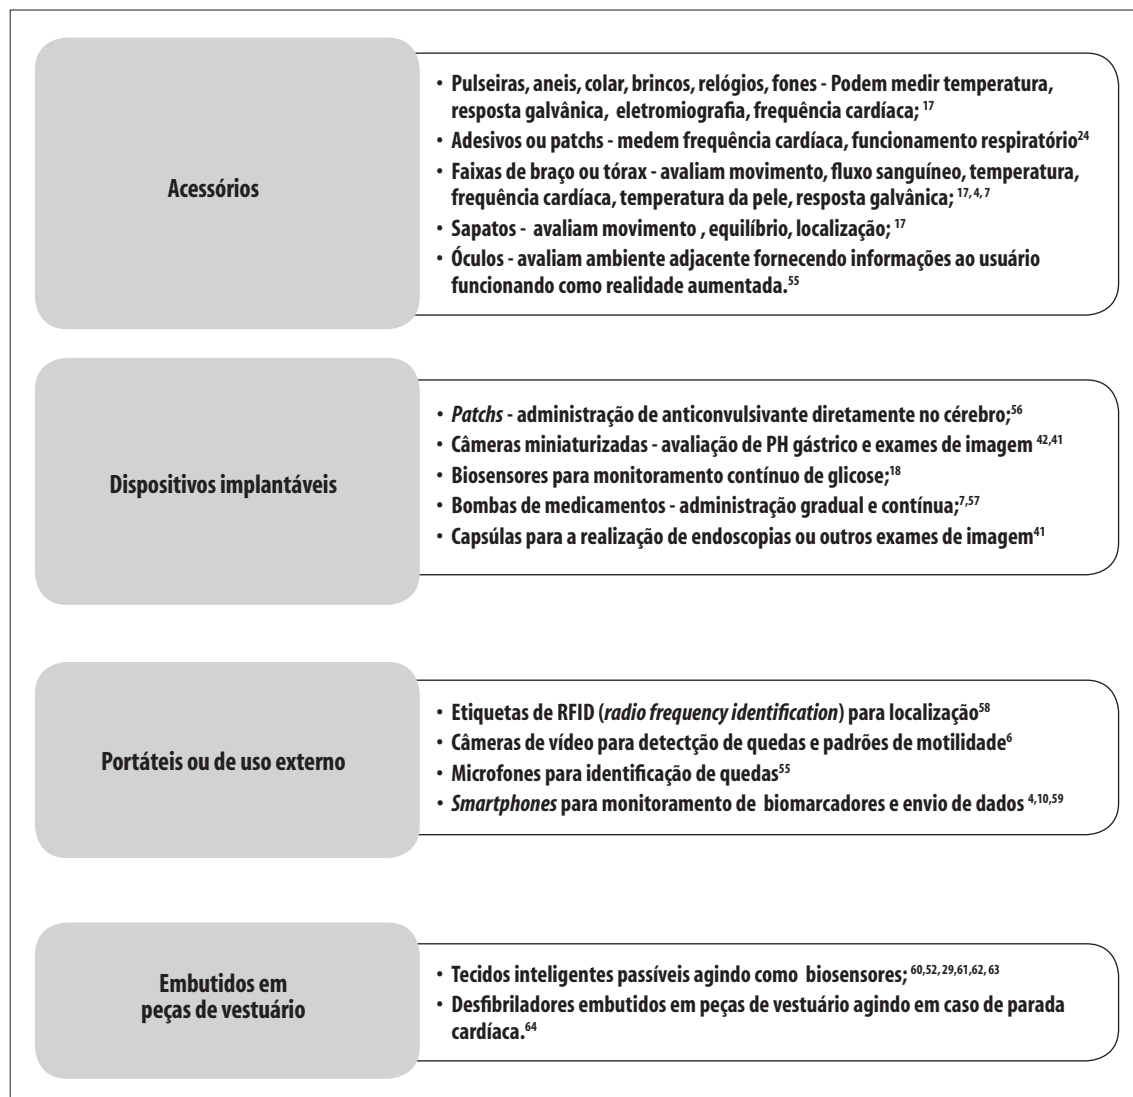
Acessórios

• Pulseiras, aneis, colar, brincos, relógios, fones - Podem medir temperatura, resposta galvânica, eletromiografia, frequência cardíaca; $^{17}$
• Adesivos ou patchs - medem frequência cardíaca, funcionamento respiratório$^{24}$
• Faixas de braço ou tórax - avaliam movimento, fluxo sanguíneo, temperatura, frequência cardíaca, temperatura da pele, resposta galvânica; $^{17, 4, 7}$
• Sapatos - avaliam movimento , equilíbrio, localização; $^{17}$
• Óculos - avaliam ambiente adjacente fornecendo informações ao usuário funcionando como realidade aumentada.$^{55}$

Dispositivos implantáveis

• *Patchs* - administração de anticonvulsivante diretamente no cérebro;$^{56}$
• Câmeras miniaturizadas - avaliação de PH gástrico e exames de imagem $^{42,41}$
• Biosensores para monitoramento contínuo de glicose;$^{18}$
• Bombas de medicamentos - administração gradual e contínua;$^{7,57}$
• Capsúlas para a realização de endoscopias ou outros exames de imagem$^{41}$

Portáteis ou de uso externo

• Etiquetas de RFID (*radio frequency identification*) para localização$^{58}$
• Câmeras de vídeo para detectção de quedas e padrões de motilidade$^{6}$
• Microfones para identificação de quedas$^{55}$
• *Smartphones* para monitoramento de biomarcadores e envio de dados $^{4,10,59}$

Embutidos em peças de vestuário

• Tecidos inteligentes passíveis agindo como biosensores; $^{60,52, 29,61,62, 63}$
• Desfibriladores embutidos em peças de vestuário agindo em caso de parada cardíaca.$^{64}$